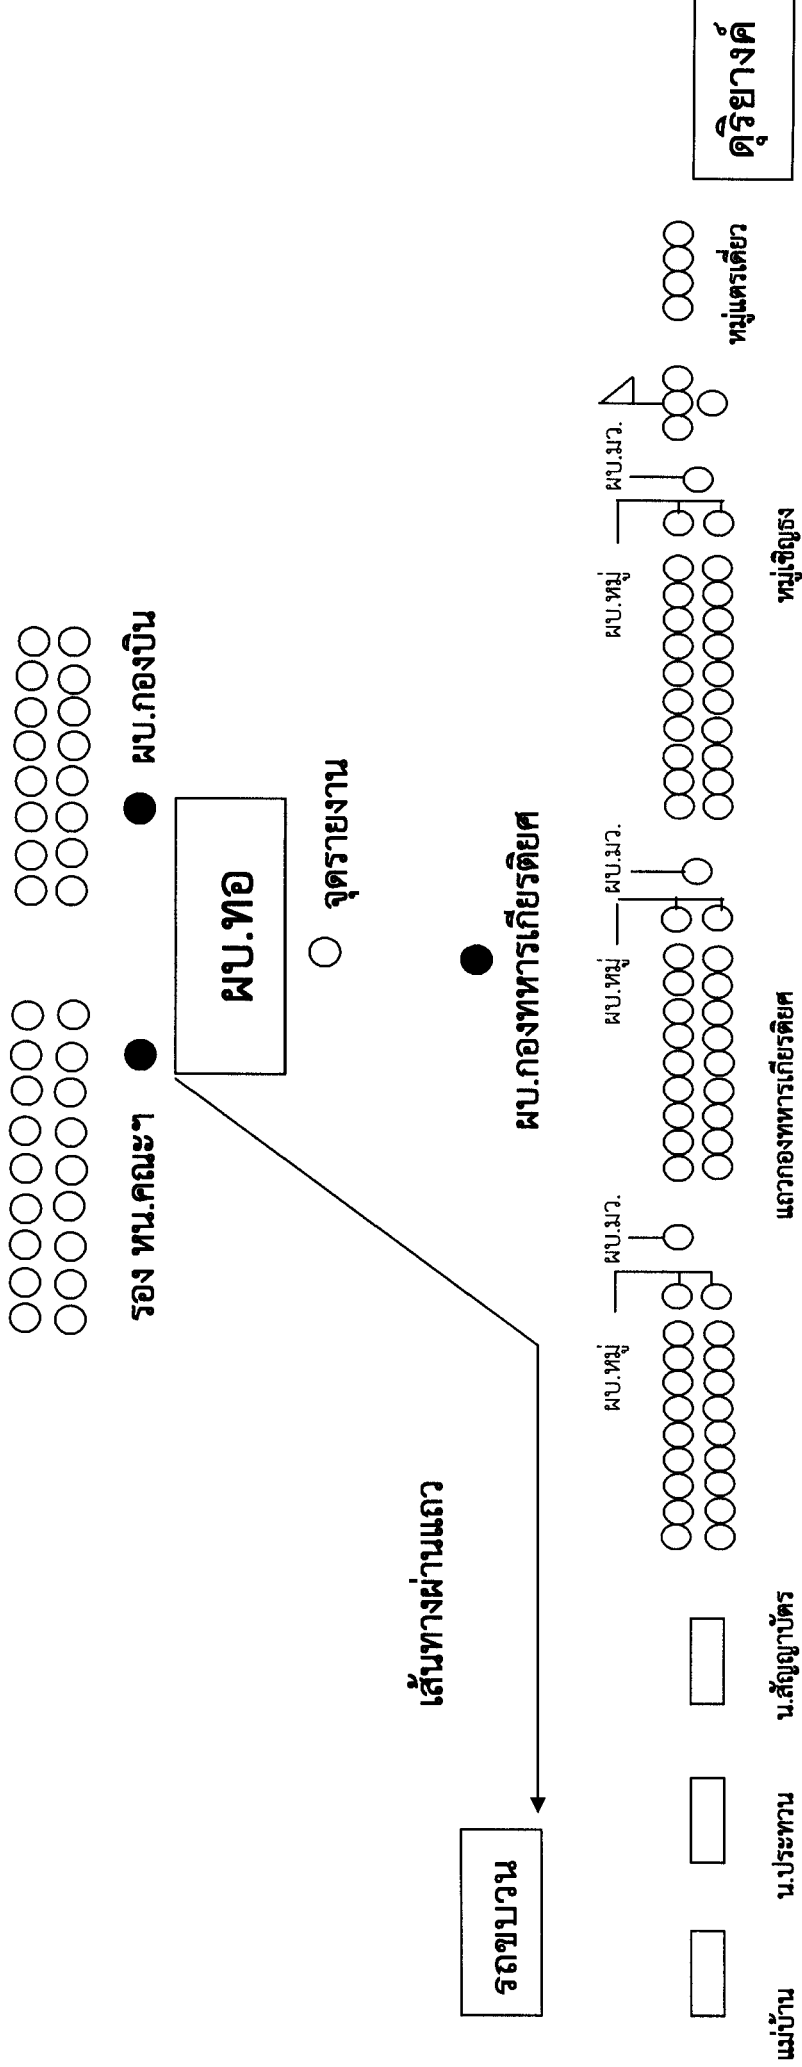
ดุริยางค์

หมู่แตรเดี่ยว

ผบ.มว.

ผบ.หมู่

หมู่เชิญธง

ผบ.กองบิน

ผบ.มว.

ผบ.หมู่

จุดรายงาน

ผบ.ทอ

ผบ.กองทหารเกียรติยศ

แถวกองทหารเกียรติยศ

ผบ.มว.

ผบ.หมู่

รอง หน.คณะฯ

เส้นทางผ่านแถว

น.สัญญาบัตร

น.ประทวน

แม่บ้าน

รถขบวน